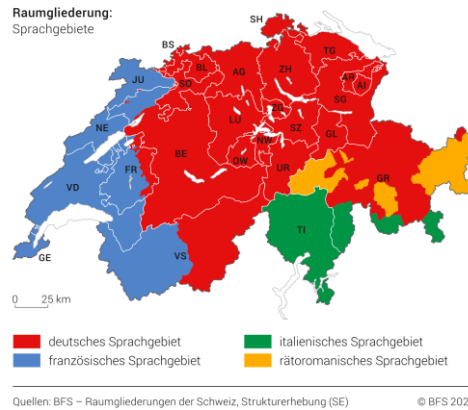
Raumgliederung:
Sprachgebiete

SH
BS
BL
AG
ZH
TG
JU
SO
AR
AI
NE
LU
ZG
SG
SZ
GL
NW
BE
OW
UR
FR
VD
GR
TI
GE
VS

0 25 km

deutsches Sprachgebiet
französisches Sprachgebiet
italienisches Sprachgebiet
rätoromanisches Sprachgebiet

Quellen: BFS – Raumgliederungen der Schweiz, Strukturerhebung (SE)
© BFS 202